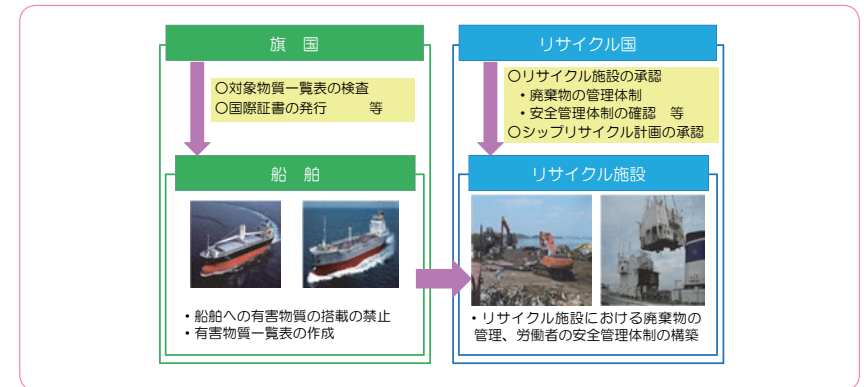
旗　国

○対象物質一覧表の検査
○国際証書の発行　　　等

船　舶

・船舶への有害物質の搭載の禁止
・有害物質一覧表の作成

リサイクル国

○リサイクル施設の承認
・廃棄物の管理体制
・安全管理体制の確認　等
○シップリサイクル計画の承認

リサイクル施設

・リサイクル施設における廃棄物の管理、労働者の安全管理体制の構築